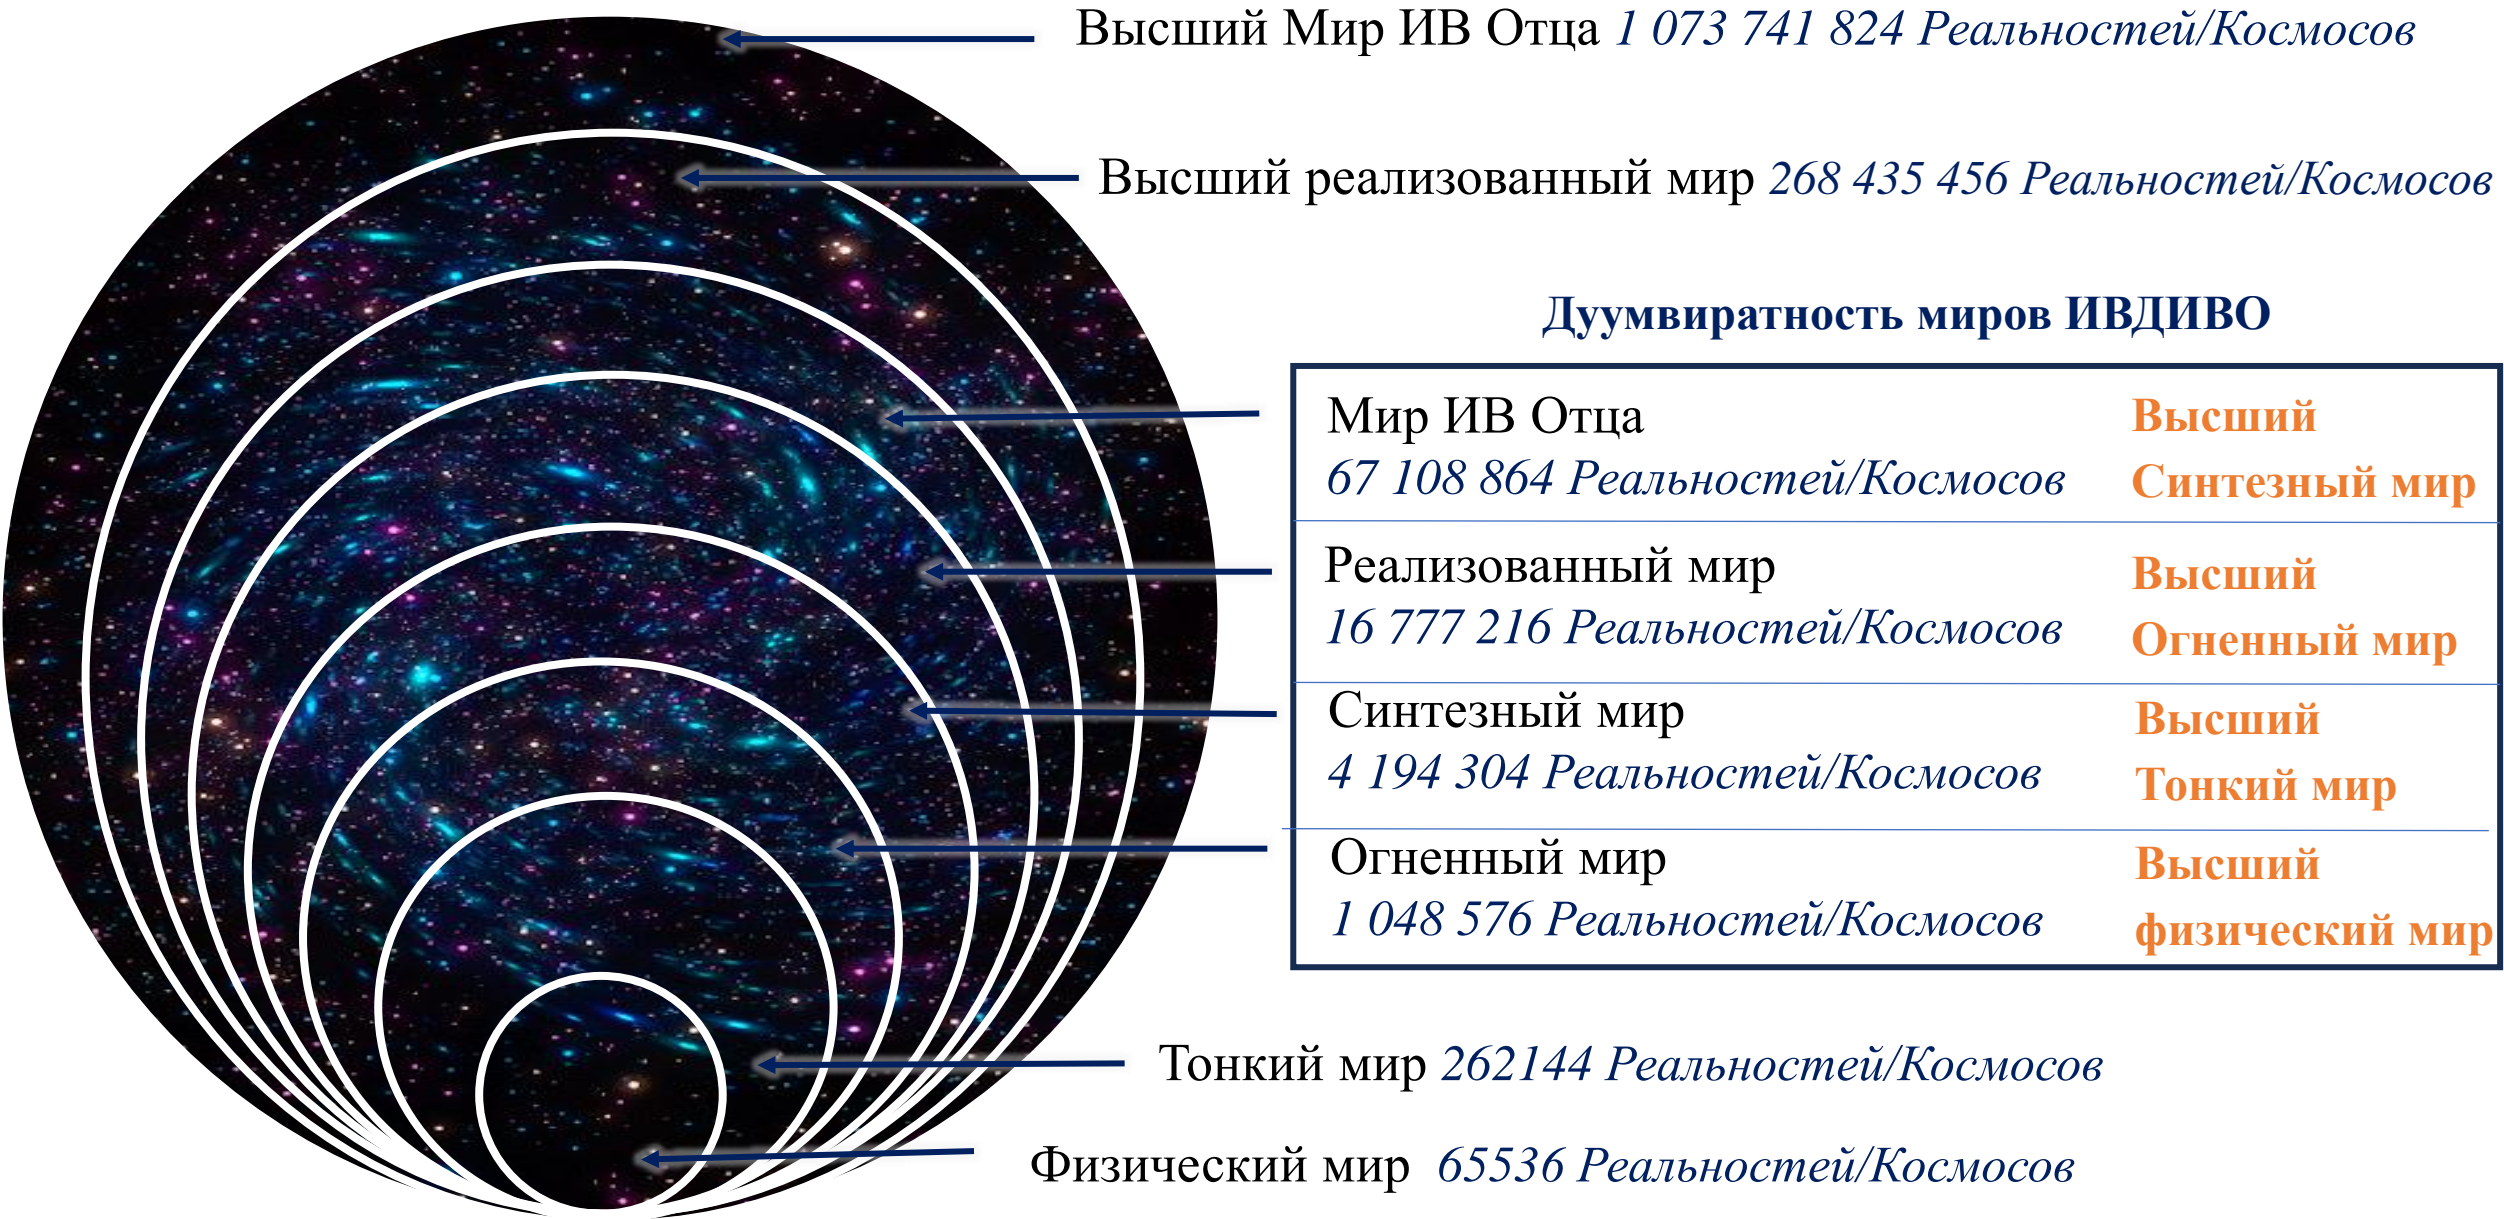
Высший Мир ИВ Отца 1 073 741 824 Реальностей/Космосов

Высший реализованный мир 268 435 456 Реальностей/Космосов

Дуумвиратность миров ИВДИВО

| | |
|---|---|
| Мир ИВ Отца 67 108 864 Реальностей/Космосов | Высший Синтезный мир |
| Реализованный мир 16 777 216 Реальностей/Космосов | Высший Огненный мир |
| Синтезный мир 4 194 304 Реальностей/Космосов | Высший Тонкий мир |
| Огненный мир 1 048 576 Реальностей/Космосов | Высший физический мир |

Тонкий мир 262144 Реальностей/Космосов

Физический мир 65536 Реальностей/Космосов